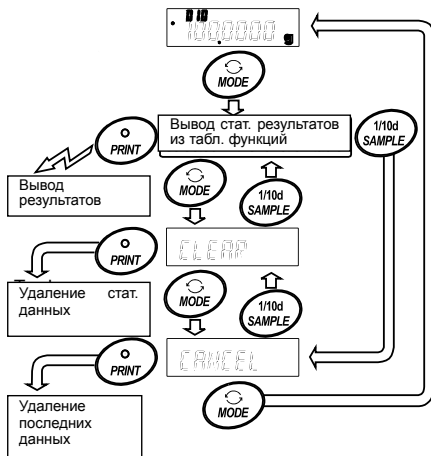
0.000 g

MODE

Вывод стат. результатов из табл. функций

PRINT

1/10d SAMPLE

Вывод результатов

MODE

1/10d SAMPLE

CLEAR

PRINT

Удаление стат. данных

MODE

1/10d SAMPLE

CANCEL

PRINT

MODE

Удаление последних данных